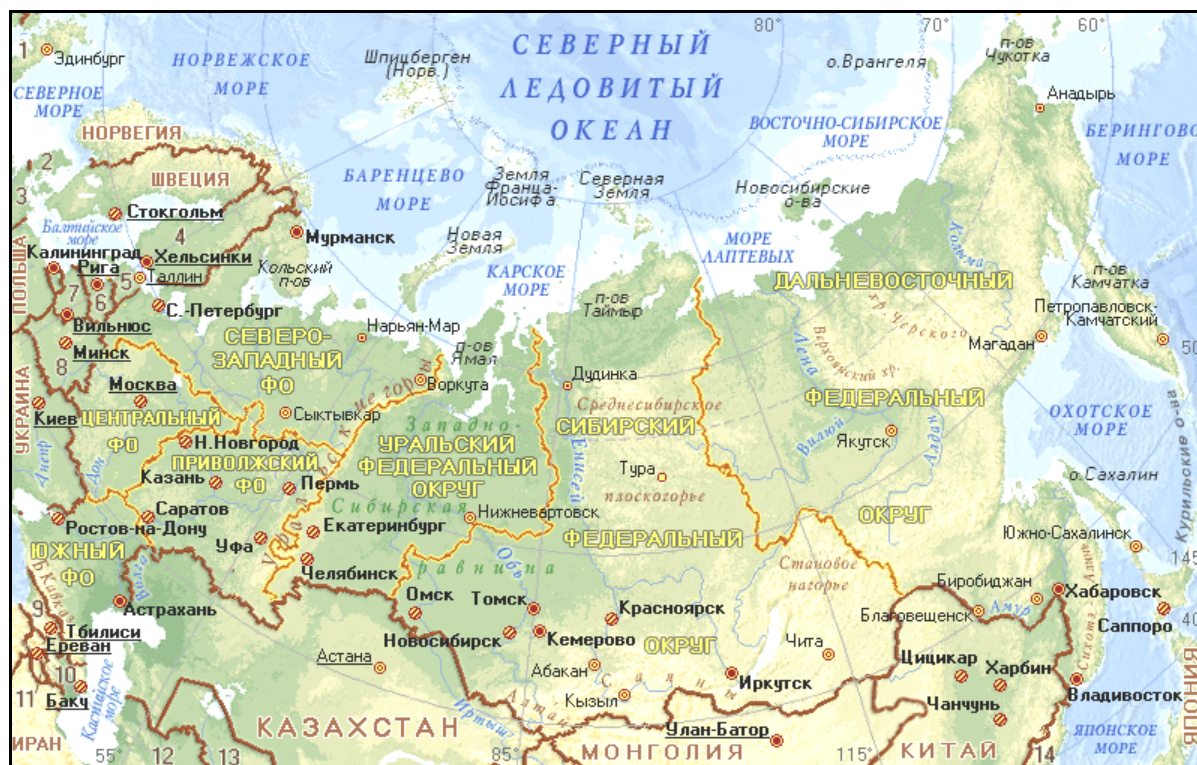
80° 70° 60°
1 Эдинбург
НОРВЕЖСКОЕ МОРЕ
Шпицберген (Норв.)
СЕВЕРНЫЙ ЛЕДОВИТЫЙ ОКЕАН
о.Врангеля
п-ов Чукотка
Анадырь
СЕВЕРНОЕ МОРЕ
НОРВЕГИЯ
ВОСТОЧНО-СИБИРСКОЕ МОРЕ
БЕРИНГОВО МОРЕ
2
ШВЕЦИЯ
БАРЕНЦЕВО МОРЕ
Земля Франца-Иосифа
Северная Земля
Новосибирские о-ва
3
Балтийское море
Стокгольм
4
Мурманск
Новая Земля
МОРЕ ЛАПТЕВЫХ
ПОЛЬША
Калининград
Хельсинки
Рига
Таллин
Кольский п-ов
КАРСКОЕ МОРЕ
ДАЛЬНЕВОСТОЧНЫЙ
п-ов Камчатка
7 6 5
С.-Петербург
п-ов Таймыр
Петропавловск-Камчатский
Вильнюс
СЕВЕРО-ЗАПАДНЫЙ ФО
Нарьян-Мар
хр. Черского
Колыма
Минск
п-ов Ямал
Магадан
8
Воркута
Дудинка
Лена
Верхоянский хр.
УКРАИНА
Москва
Уральские горы
Среднесибирское
ФЕДЕРАЛЬНЫЙ
Киев
ЦЕНТРАЛЬНЫЙ ФО
Сыктывкар
Западно-
СИБИРСКИЙ
Якутск
ОХОТСКОЕ МОРЕ
Н.Новгород
УРАЛЬСКИЙ ФЕДЕРАЛЬНЫЙ ОКРУГ
Вилюй
Алдан
Днепр
Дон
ПРИВОЛЖСКИЙ ФО
Тура
о.Сахалин
Казань
Пермь
Сибирская
Енисей
плоскогорье
ОКРУГ
Саратов
Екатеринбург
Нижневартовск
Южно-Сахалинск
Ростов-на-Дону
ФЕДЕРАЛЬНЫЙ
Курильские
ЮЖНЫЙ ФО
Уфа
Обь
равнина
Становое нагорье
145
Волга
Челябинск
Биробиджан
9
Астрахань
Омск
Томск
Красноярск
Благовещенск
Амур
Хабаровск
Тбилиси
Кемерово
ОКРУГ
Сихотэ-Алинь
Саппоро
Ереван
Новосибирск
Чита
10
Астана
Абакан
Цицикар
Харбин
ЯПОНИЯ
Каспийское море
Саяны
Иркутск
11
Баку
Кызыл
Алтай
Чанчунь
Владивосток
КАЗАХСТАН
Иртыш
Улан-Батор
ИРАН
55°
12
13
85°
МОНГОЛИЯ
115°
КИТАЙ
14
ЯПОНСКОЕ МОРЕ
50